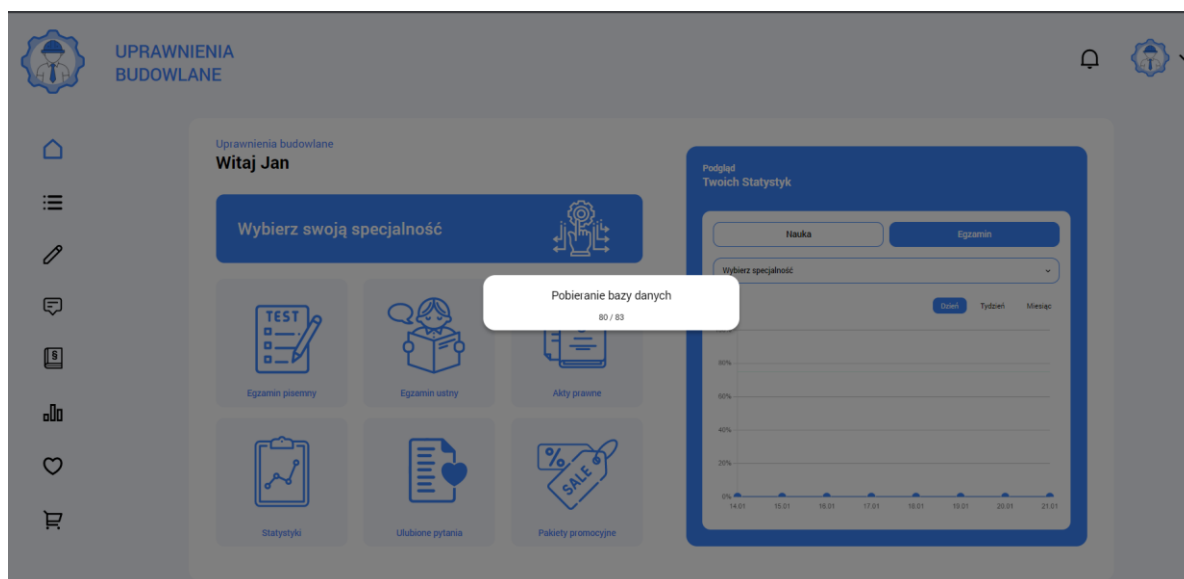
UPRAWNIENIA BUDOWLANE

Uprawnienia budowlane
Witaj Jan

Wybierz swoją specjalność

TEST

Egzamin pisemny

Egzamin ustny

Akty prawne

Statystyki

Ulubione pytania

%
SALE

Pakiety promocyjne

Pobieranie bazy danych
80 / 83

Podgląd
Twoich Statystyk

Nauka
Egzamin

Wybierz specjalność

Dzień
Tydzień
Miesiąc

80%
60%
40%
20%
0%

14.01
15.01
16.01
17.01
18.01
19.01
20.01
21.01